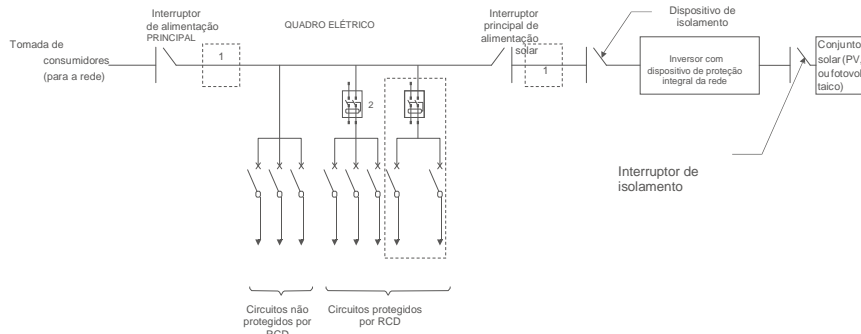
Tomada de consumidores (para a rede)

Interruptor de alimentação PRINCIPAL

QUADRO ELÉTRICO

1

2

Interruptor principal de alimentação solar

1

Dispositivo de isolamento

Inversor com dispositivo de proteção integral da rede

Conjunto solar (PV, ou fotovoltaico)

Interruptor de isolamento

Circuitos não protegidos por RCD

Circuitos protegidos por RCD